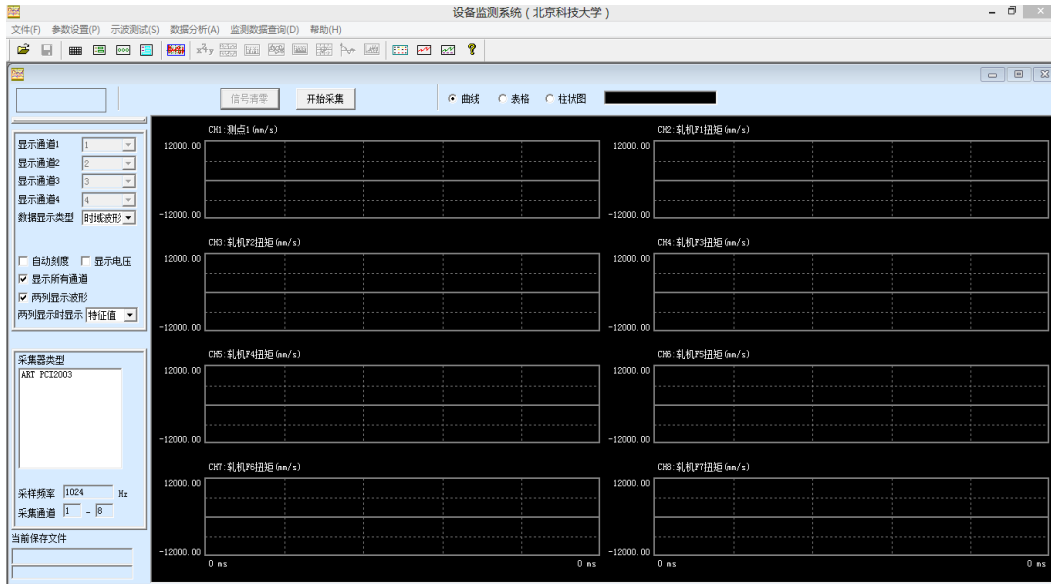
设备监测系统（北京科技大学）

文件(F) 参数设置(P) 示波测试(S) 数据分析(A) 监测数据查询(D) 帮助(H)

信号青零 开始采集

曲线 表格 柱状图

显示通道1 1
显示通道2 2
显示通道3 3
显示通道4 4
数据显示类型 时域波形

自动刻度 显示电压
显示所有通道
两列显示波形
两列显示时显示 特征值

采集器类型
ART PCI2003

采样频率 1024 Hz
采集通道 1 - 8

当前保存文件

CH1:测点1(mm/s)
12000.00
-12000.00

CH2:轧机F1扭矩(mm/s)
12000.00
-12000.00

CH3:轧机F2扭矩(mm/s)
12000.00
-12000.00

CH4:轧机F3扭矩(mm/s)
12000.00
-12000.00

CH5:轧机F4扭矩(mm/s)
12000.00
-12000.00

CH6:轧机F5扭矩(mm/s)
12000.00
-12000.00

CH7:轧机F6扭矩(mm/s)
12000.00
-12000.00
0 ms 0 ms

CH8:轧机F7扭矩(mm/s)
12000.00
-12000.00
0 ms 0 ms